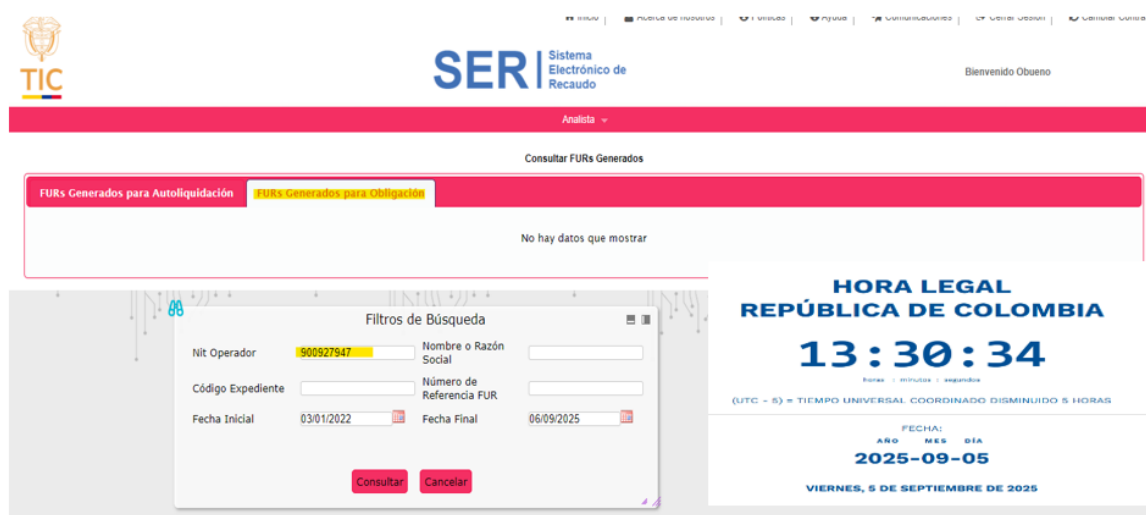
Inicio | Acerca de nosotros | Políticas | Ayuda | Comunicaciones | Cerrar Sesión | Cambiar Contra

TIC

SER Sistema Electrónico de Recaudo

Bienvenido Obueno

Analista

Consultar FURs Generados

FURs Generados para Autoliquidación | FURs Generados para Obligación

No hay datos que mostrar

Filtros de Búsqueda

Nit Operador 900927947
Nombre o Razón Social
Código Expediente
Número de Referencia FUR
Fecha Inicial 03/01/2022
Fecha Final 06/09/2025

Consultar Cancelar

HORA LEGAL
REPÚBLICA DE COLOMBIA

13:30:34
horas : minutos : segundos

(UTC - 5) = TIEMPO UNIVERSAL COORDINADO DISMINUIDO 5 HORAS

FECHA:
AÑO MES DÍA
2025-09-05

VIERNES, 5 DE SEPTIEMBRE DE 2025